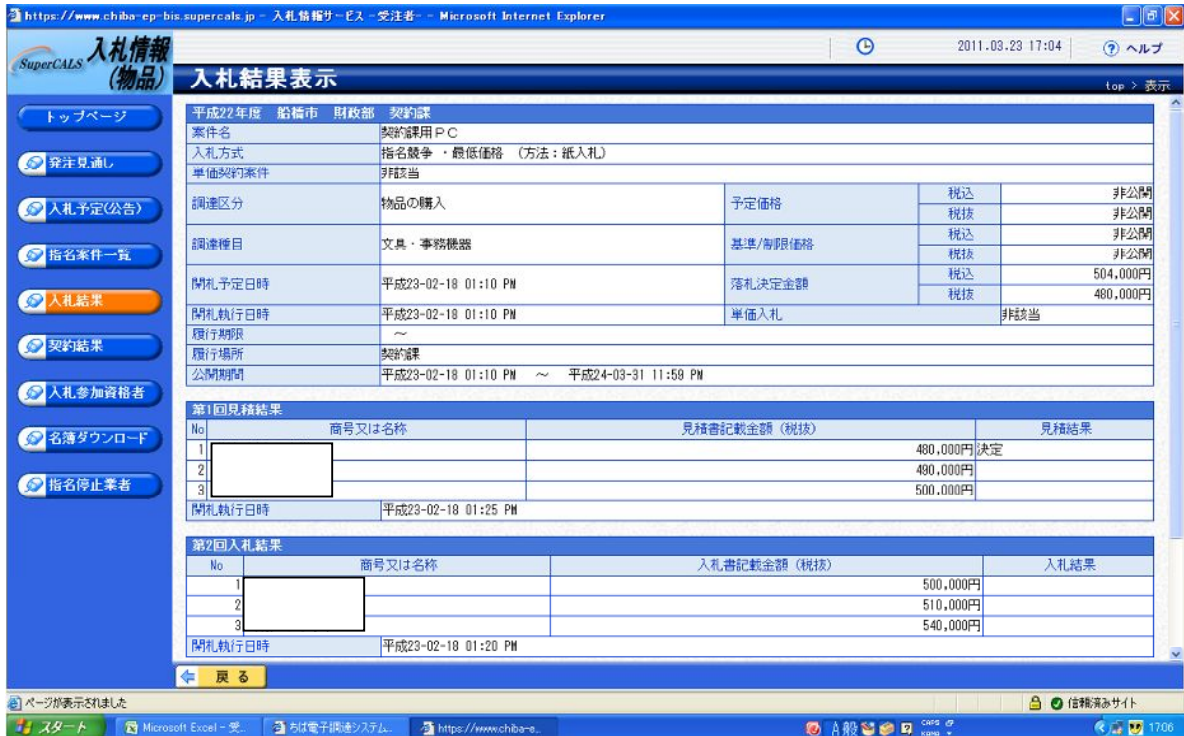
https://www.chiba-ep-bis.supercals.jp - 入札情報サービス -受注者- - Microsoft Internet Explorer

SuperCALS 入札情報(物品)

2011.03.23 17:04 ヘルプ

入札結果表示

top > 表示

トップページ
発注見通し
入札予定(公告)
指名案件一覧
入札結果
契約結果
入札参加資格者
名簿ダウンロード
指名停止業者

| 平成22年度 船橋市 財政部 契約課 | | | | |
|---|---|---|---|---|
| 案件名 | 契約課用PC | | | |
| 入札方式 | 指名競争 ・最低価格 (方法:紙入札) | | | |
| 単価契約案件 | 非該当 | | | |
| 調達区分 | 物品の購入 | 予定価格 | 税込 | 非公開 |
| | | | 税抜 | 非公開 |
| 調達種目 | 文具・事務機器 | 基準/制限価格 | 税込 | 非公開 |
| | | | 税抜 | 非公開 |
| 開札予定日時 | 平成23-02-18 01:10 PM | 落札決定金額 | 税込 | 504,000円 |
| | | | 税抜 | 480,000円 |
| 開札執行日時 | 平成23-02-18 01:10 PM | 単価入札 | 非該当 | |
| 履行期限 | ~ | | | |
| 履行場所 | 契約課 | | | |
| 公開期間 | 平成23-02-18 01:10 PM ~ 平成24-03-31 11:59 PM | | | |

| 第1回見積結果 | | | |
|---|---|---|---|
| No | 商号又は名称 | 見積書記載金額(税抜) | 見積結果 |
| 1 | | 480,000円 | 決定 |
| 2 | | 490,000円 | |
| 3 | | 500,000円 | |
| 開札執行日時 | 平成23-02-18 01:25 PM | | |

| 第2回入札結果 | | | |
|---|---|---|---|
| No | 商号又は名称 | 入札書記載金額(税抜) | 入札結果 |
| 1 | | 500,000円 | |
| 2 | | 510,000円 | |
| 3 | | 540,000円 | |
| 開札執行日時 | 平成23-02-18 01:20 PM | | |

戻る

ページが表示されました
信頼済みサイト

スタート Microsoft Excel - 受... ちば電子調達システム... https://www.chiba-e... 17:06